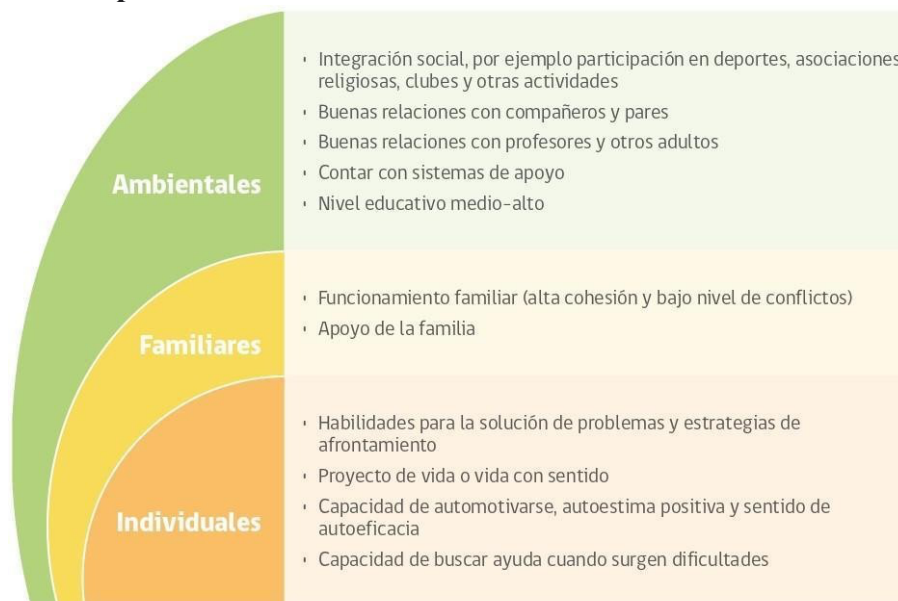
Ambientales

- Integración social, por ejemplo participación en deportes, asociaciones religiosas, clubes y otras actividades
- Buenas relaciones con compañeros y pares
- Buenas relaciones con profesores y otros adultos
- Contar con sistemas de apoyo
- Nivel educativo medio-alto

Familiares

- Funcionamiento familiar (alta cohesión y bajo nivel de conflictos)
- Apoyo de la familia

Individuales

- Habilidades para la solución de problemas y estrategias de afrontamiento
- Proyecto de vida o vida con sentido
- Capacidad de automotivarse, autoestima positiva y sentido de autoeficacia
- Capacidad de buscar ayuda cuando surgen dificultades